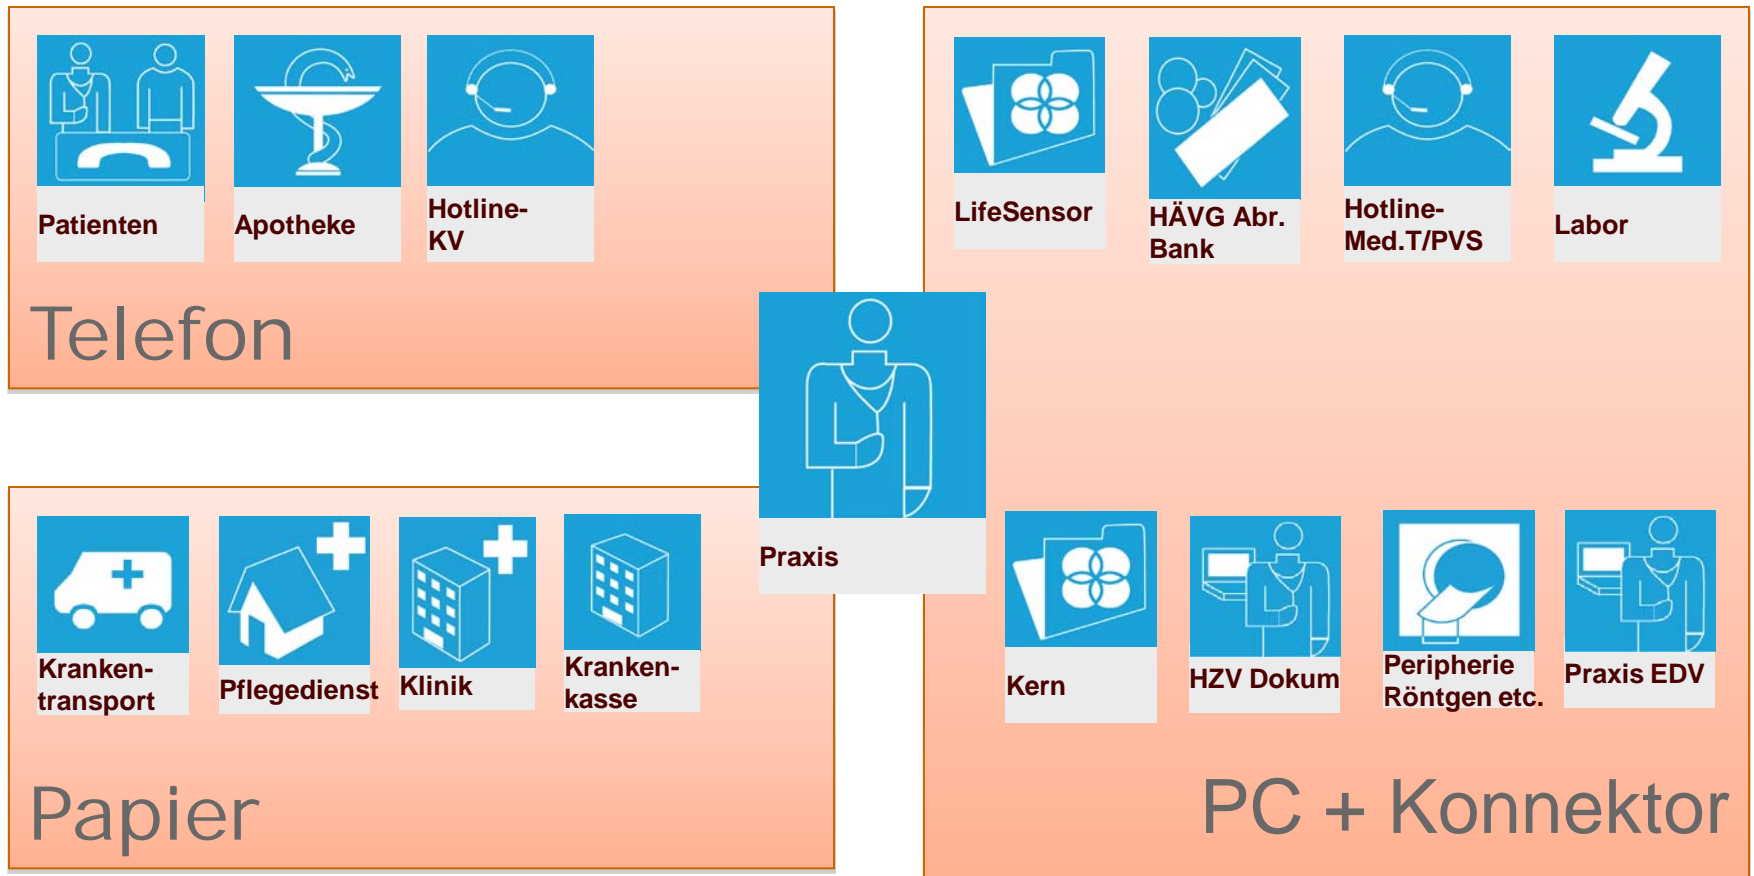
Patienten

Apotheke

Hotline-KV

Telefon

LifeSensor

HÄVG Abr. Bank

Hotline-Med.T/PVS

Labor

Praxis

Kranken-transport

Pflegedienst

Klinik

Kranken-kasse

Papier

Kern

HZV Dokum

Peripherie Röntgen etc.

Praxis EDV

PC + Konnektor